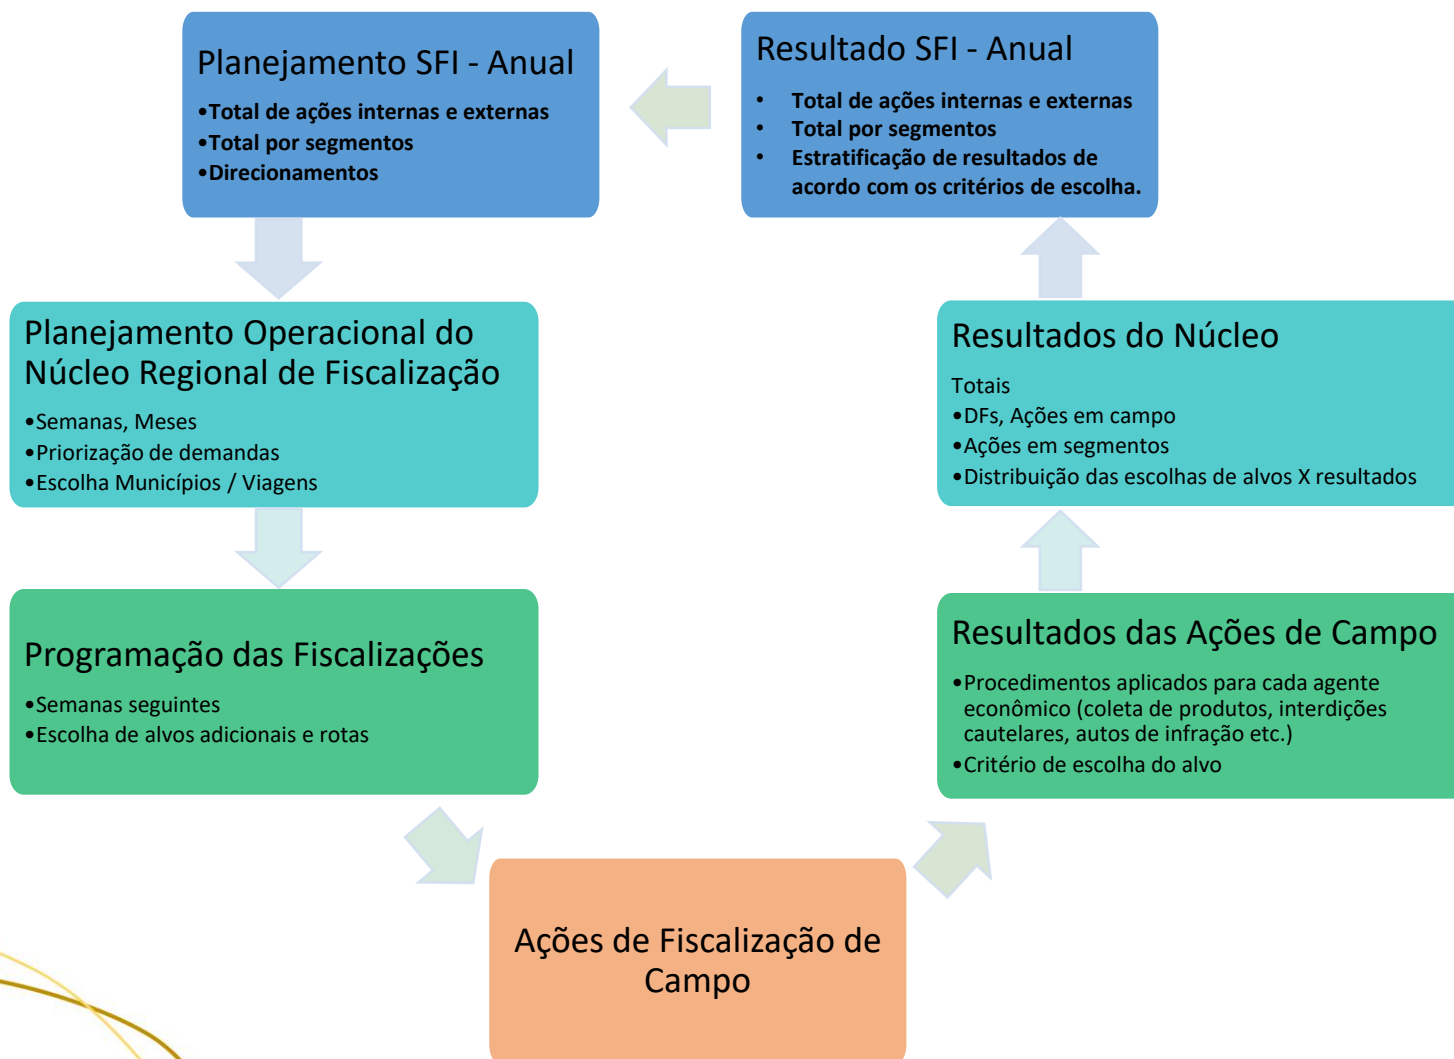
Planejamento SFI - Anual

•Total de ações internas e externas
•Total por segmentos
•Direcionamentos

Resultado SFI - Anual

• Total de ações internas e externas
• Total por segmentos
• Estratificação de resultados de acordo com os critérios de escolha.

Planejamento Operacional do Núcleo Regional de Fiscalização

•Semanas, Meses
•Priorização de demandas
•Escolha Municípios / Viagens

Resultados do Núcleo

Totais
•DFs, Ações em campo
•Ações em segmentos
•Distribuição das escolhas de alvos X resultados

Programação das Fiscalizações

•Semanas seguintes
•Escolha de alvos adicionais e rotas

Resultados das Ações de Campo

•Procedimentos aplicados para cada agente econômico (coleta de produtos, interdições cautelares, autos de infração etc.)
•Critério de escolha do alvo

Ações de Fiscalização de Campo